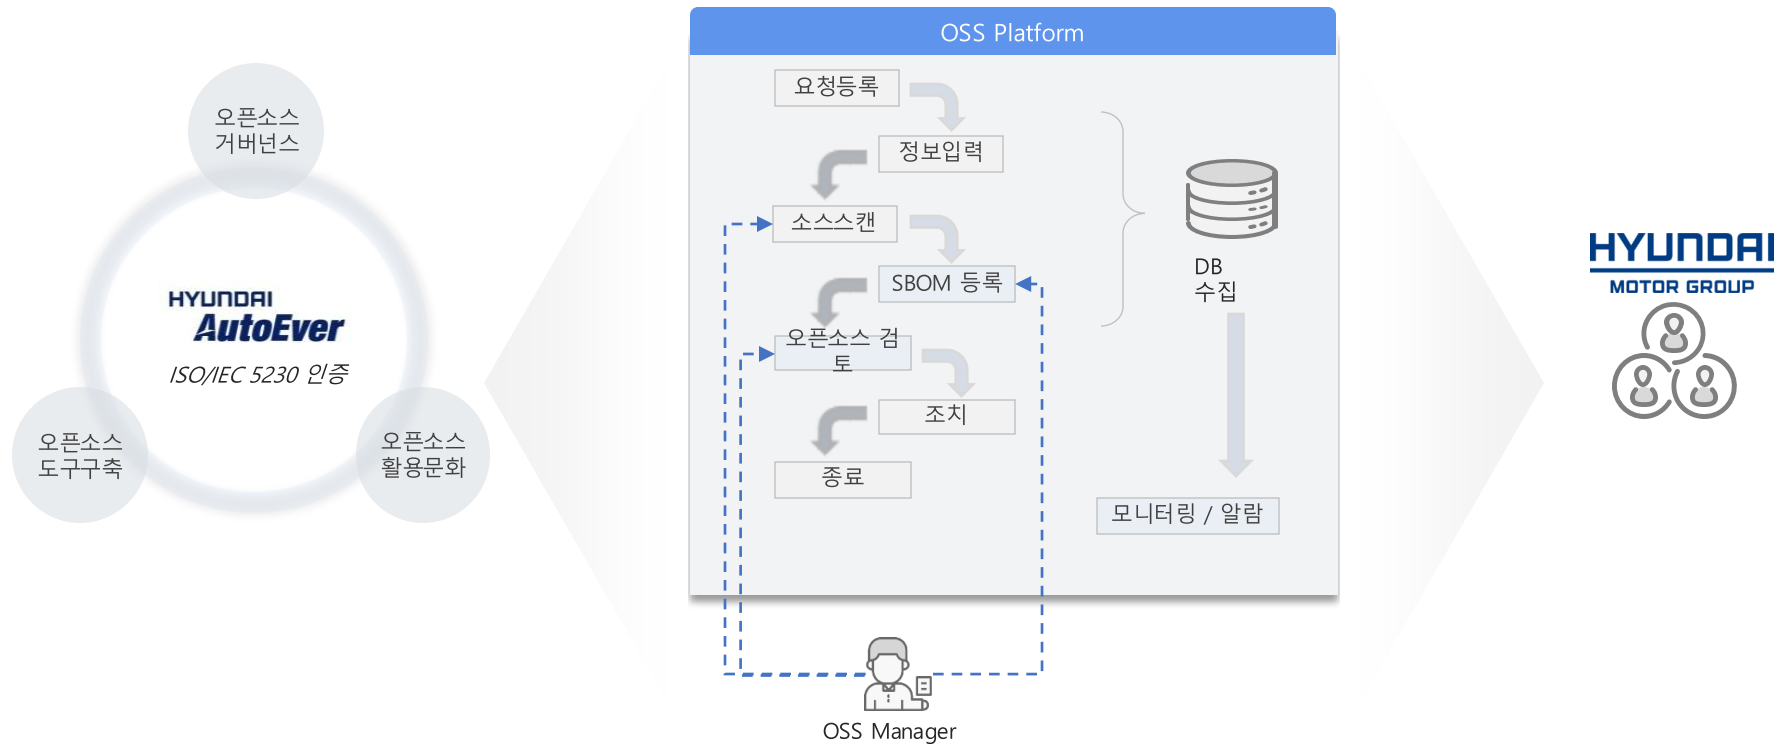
오픈소스
거버넌스

HYUNDAI
AutoEver
ISO/IEC 5230 인증

오픈소스
도구구축

오픈소스
활용문화

OSS Platform

요청등록

정보입력

소스스캔

SBOM 등록

오픈소스 검토

조치

종료

DB
수집

모니터링 / 알람

OSS Manager

HYUNDAI
MOTOR GROUP